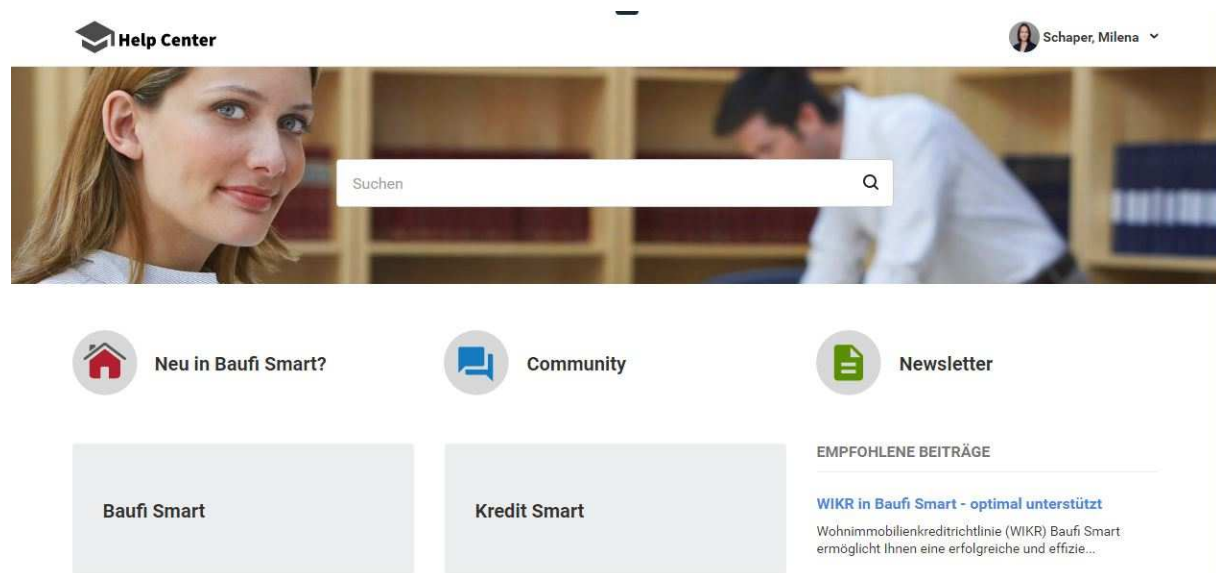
Help Center

Schaper, Milena

Suchen

Neu in Baufi Smart?

Community

Newsletter

Baufi Smart

Kredit Smart

EMPFOHLENE BEITRÄGE

WIKR in Baufi Smart - optimal unterstützt

Wohnimmobilienkreditrichtlinie (WIKR) Baufi Smart ermöglicht Ihnen eine erfolgreiche und effizie...